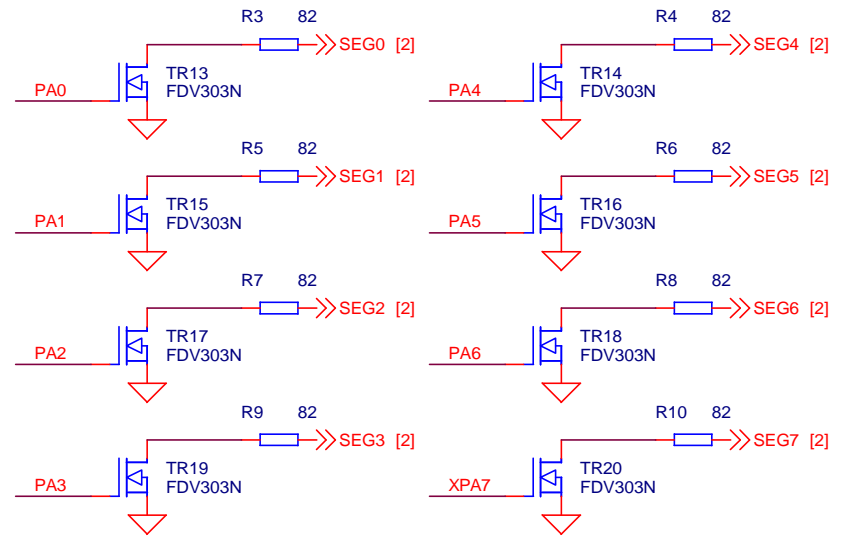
R3 82
SEG0 [2]
TR13
FDV303N
PA0

R4 82
SEG4 [2]
TR14
FDV303N
PA4

R5 82
SEG1 [2]
TR15
FDV303N
PA1

R6 82
SEG5 [2]
TR16
FDV303N
PA5

R7 82
SEG2 [2]
TR17
FDV303N
PA2

R8 82
SEG6 [2]
TR18
FDV303N
PA6

R9 82
SEG3 [2]
TR19
FDV303N
PA3

R10 82
SEG7 [2]
TR20
FDV303N
XPA7